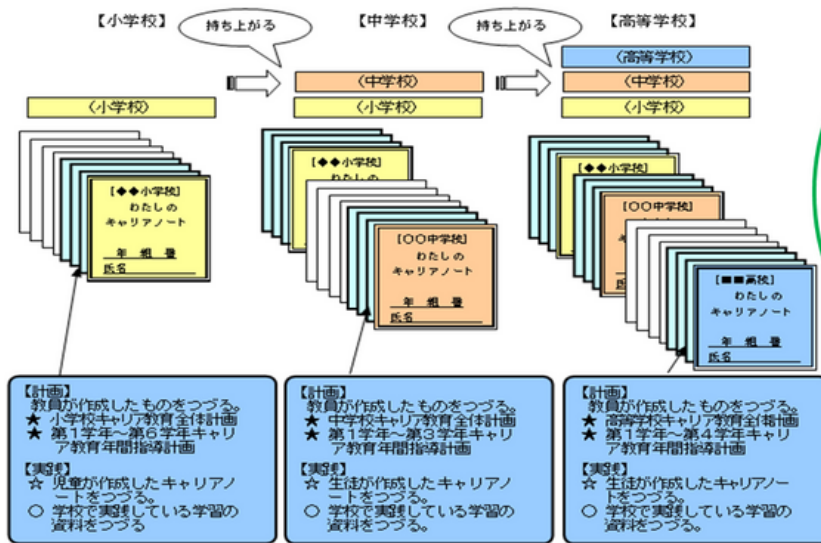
【小学校】

持ち上がる

【中学校】

持ち上がる

【高等学校】

〈小学校〉

〈中学校〉
〈小学校〉

〈高等学校〉
〈中学校〉
〈小学校〉

【◆◆小学校】
わたしの
キャリアノート
年　組　番
氏名

【◆◆小学校】
わたしの

【〇〇中学校】
わたしの
キャリアノート
年　組　番
氏名

【◆◆小学校】

【〇〇中学校】

【■■高校】
わたしの
キャリアノート
年　組　番
氏名

【計画】
教員が作成したものをつづる。
★ 小学校キャリア教育全体計画
★ 第１学年～第６学年キャリア教育年間指導計画
【実践】
☆ 児童が作成したキャリアノートをつづる。
○ 学校で実践している学習の資料をつづる

【計画】
教員が作成したものをつづる。
★ 中学校キャリア教育全体計画
★ 第１学年～第３学年キャリア教育年間指導計画
【実践】
☆ 生徒が作成したキャリアノートをつづる。
○ 学校で実践している学習の資料をつづる。

【計画】
教員が作成したものをつづる。
★ 高等学校キャリア教育全体計画
★ 第１学年～第４学年キャリア教育年間指導計画
【実践】
☆ 生徒が作成したキャリアノートをつづる。
○ 学校で実践している学習の資料をつづる。